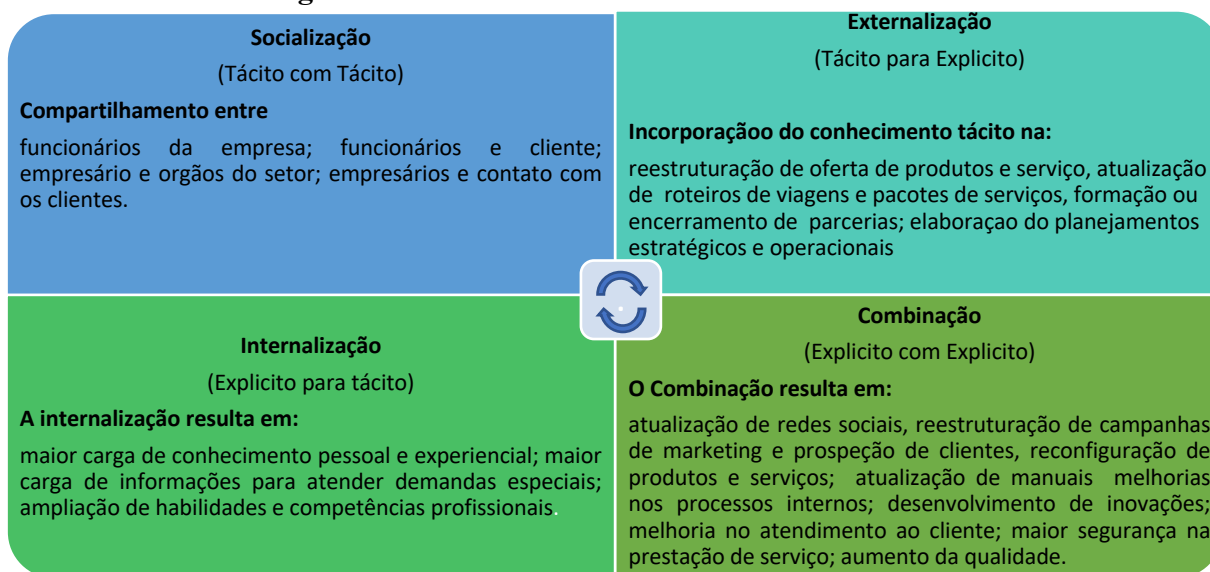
Socialização

(Tácito com Tácito)

Compartilhamento entre

funcionários da empresa; funcionários e cliente; empresário e orgãos do setor; empresários e contato com os clientes.

Externalização

(Tácito para Explicito)

Incorporaçãoo do conhecimento tácito na:

reestruturação de oferta de produtos e serviço, atualização de roteiros de viagens e pacotes de serviços, formação ou encerramento de parcerias; elaboraçao do planejamentos estratégicos e operacionais

Internalização

(Explicito para tácito)

A internalização resulta em:

maior carga de conhecimento pessoal e experiencial; maior carga de informações para atender demandas especiais; ampliação de habilidades e competências profissionais.

Combinação

(Explicito com Explicito)

O Combinação resulta em:

atualização de redes sociais, reestruturação de campanhas de marketing e prospeção de clientes, reconfiguração de produtos e serviços; atualização de manuais melhorias nos processos internos; desenvolvimento de inovações; melhoria no atendimento ao cliente; maior segurança na prestação de serviço; aumento da qualidade.